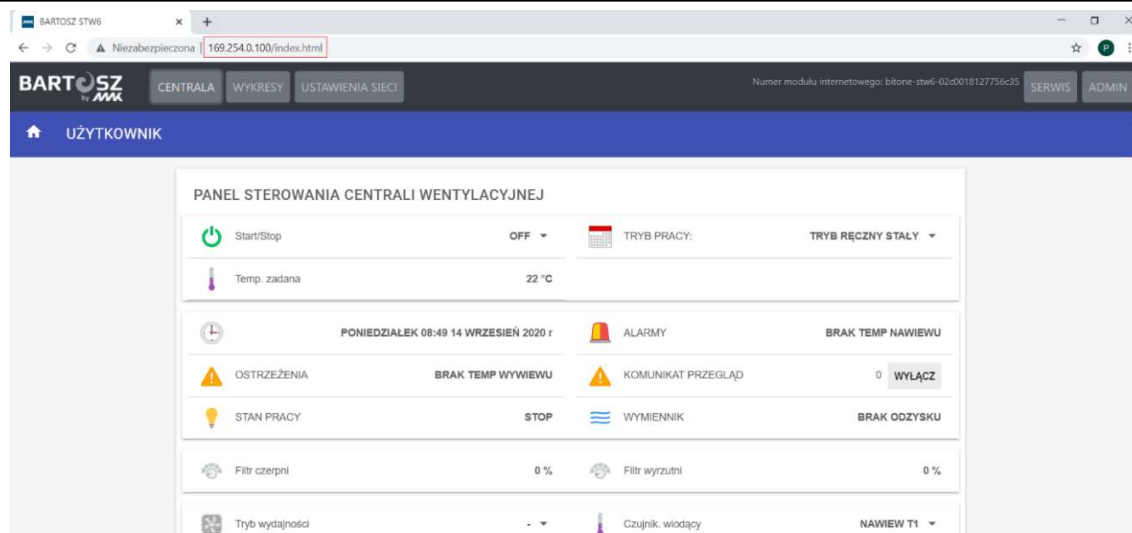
BARTOSZ STW6 × +

Niezabezpieczona | 169.254.0.100/index.html

P

BARTOSZ by MK

CENTRALA WYKRESY USTAWIENIA SIECI

Numer modułu internetowego: bitone-stw6-02c0018127756c35

SERWIS ADMIN

UŻYTKOWNIK

PANEL STEROWANIA CENTRALI WENTYLACYJNEJ

Start/Stop OFF

TRYB PRACY: TRYB RĘCZNY STAŁY

Temp. zadana 22 °C

PONIEDZIAŁEK 08:49 14 WRZESIEŃ 2020 r

ALARMY BRAK TEMP NAWIEWU

OSTRZEŻENIA BRAK TEMP WYWIEWU

KOMUNIKAT PRZEGLĄD 0 WYŁĄCZ

STAN PRACY STOP

WYMIENNIK BRAK ODZYSKU

Filtr czerpni 0 %

Filtr wyrzutni 0 %

Tryb wydajności -

Czujnik. wiodący NAWIEW T1